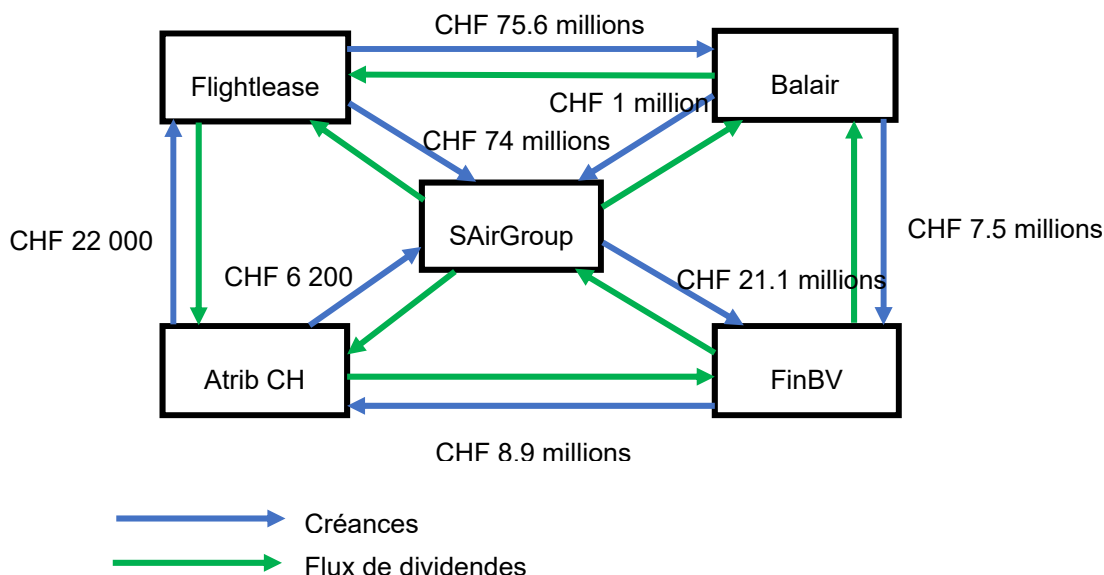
CHF 75.6 millions

Flightlease

Balair

CHF 1 million

CHF 74 millions

SAirGroup

CHF 22 000

CHF 7.5 millions

CHF 6 200

CHF 21.1 millions

Atrib CH

FinBV

CHF 8.9 millions

Créances

Flux de dividendes